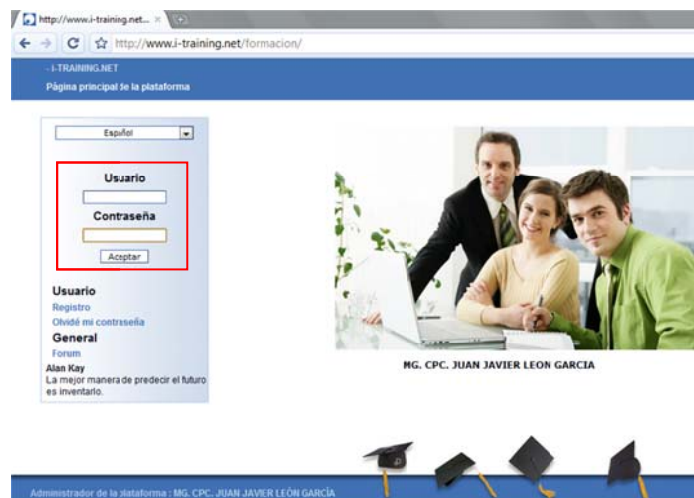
http://www.i-training.net... ×

http://www.i-training.net/formacion/

- I-TRAINING.NET
Página principal de la plataforma

Español

Usuario

Contraseña

Aceptar

Usuario
Registro
Olvidé mi contraseña

General
Forum

Alan Kay
La mejor manera de predecir el futuro es inventarlo.

MG. CPC. JUAN JAVIER LEON GARCIA

Administrador de la plataforma : MG. CPC. JUAN JAVIER LEÓN GARCÍA